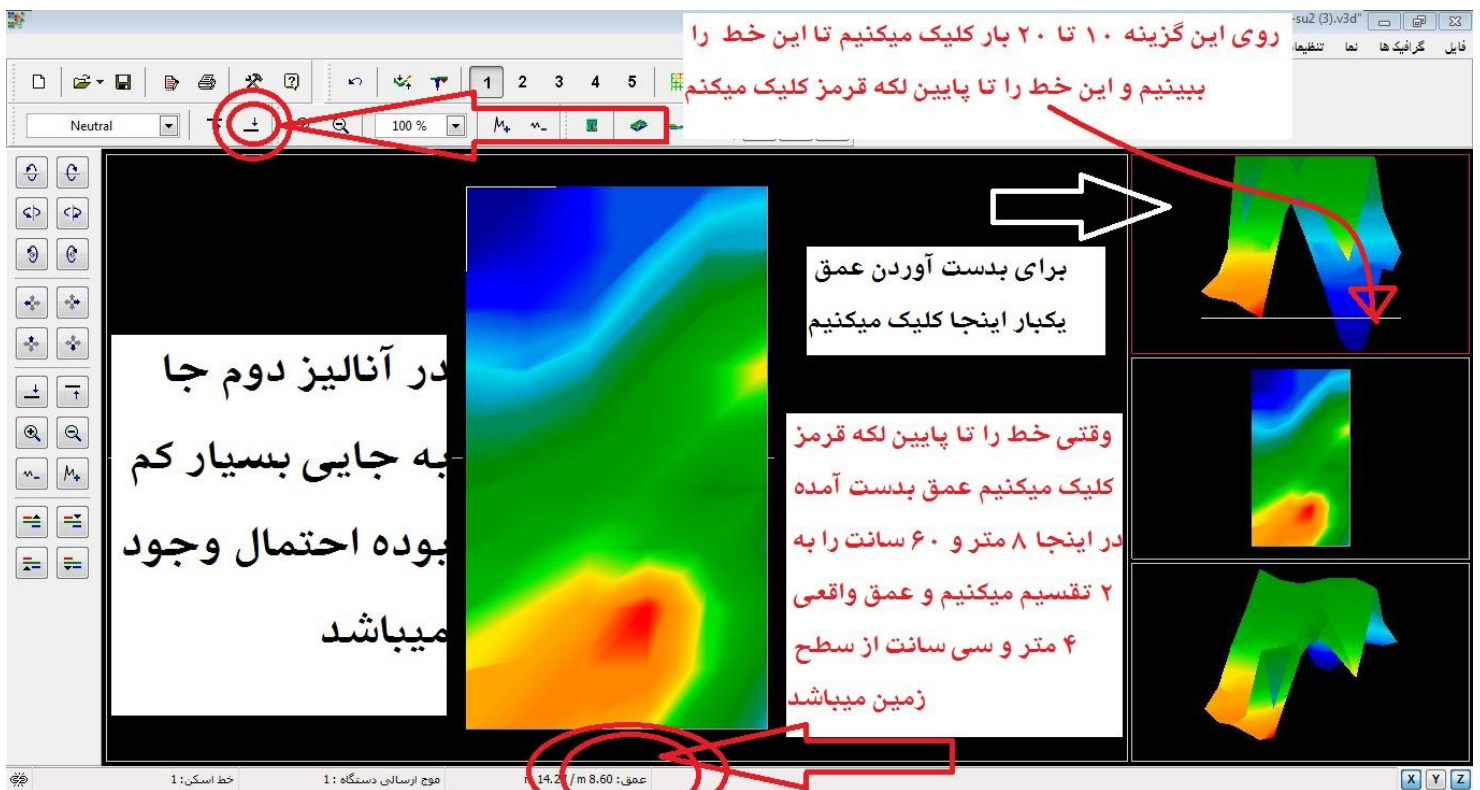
-su2 (3).v3d"

فایل گرافیک‌ها نما تنظیما

روی این گزینه ۱۰ تا ۲۰ بار کلیک میکنیم تا این خط را ببینیم و این خط را تا پایین لکه قرمز کلیک میکنم

Neutral

100 %

1 2 3 4 5

برای بدست آوردن عمق یکبار اینجا کلیک میکنیم

در آنالیز دوم جا
به جایی بسیار کم
بوده احتمال وجود
میباشد

وقتی خط را تا پایین لکه قرمز کلیک میکنیم عمق بدست آمده در اینجا ۸ متر و ۶۰ سانت را به ۲ تقسیم میکنیم و عمق واقعی ۴ متر و سی سانت از سطح زمین میباشد

خط اسکن: 1

موج ارسالی دستگاه : 1

m 14.2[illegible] / m 8.60 :عمق

X Y Z